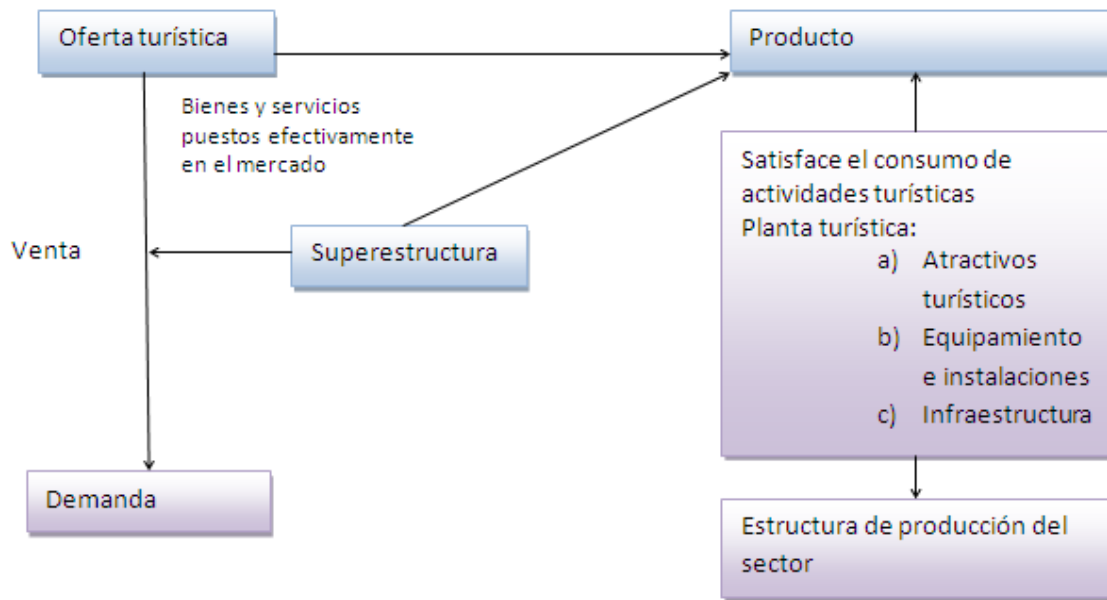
Oferta turística

Producto

Bienes y servicios puestos efectivamente en el mercado

Venta

Superestructura

Satisface el consumo de actividades turísticas
Planta turística:
a) Atractivos turísticos
b) Equipamiento e instalaciones
c) Infraestructura

Demanda

Estructura de producción del sector